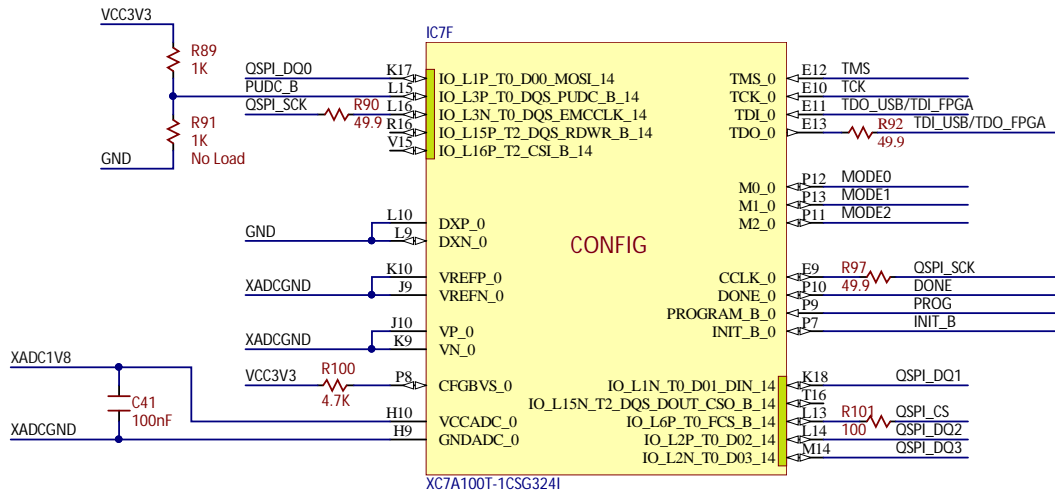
VCC3V3

R89
1K

QSPI_DQ0
PUDC_B
QSPI_SCK
R90
49.9

R91
1K
No Load

GND

IC7F

K17
L15
L16
R16
V15

IO_L1P_T0_D00_MOSI_14
IO_L3P_T0_DQS_PUDC_B_14
IO_L3N_T0_DQS_EMCCLK_14
IO_L15P_T2_DQS_RDWR_B_14
IO_L16P_T2_CSI_B_14

TMS_0
TCK_0
TDI_0
TDO_0

E12
E10
E11
E13

TMS
TCK
TDO_USB/TDI_FPGA
R92
49.9
TDI_USB/TDO_FPGA

M0_0
M1_0
M2_0

P12
P13
P11

MODE0
MODE1
MODE2

GND

L10
L9

DXP_0
DXN_0

CONFIG

XADCGND

K10
J9

VREFP_0
VREFN_0

CCLK_0
DONE_0
PROGRAM_B_0
INIT_B_0

E9
P10
P9
P7

R97
49.9

QSPI_SCK
DONE
PROG
INIT_B

XADCGND

J10
K9

VP_0
VN_0

XADC1V8

VCC3V3

R100
4.7K

P8

CFGBVS_0

C41
100nF

H10
H9

VCCADC_0
GNDADC_0

XADCGND

IO_L1N_T0_D01_DIN_14
IO_L15N_T2_DQS_DOUT_CSO_B_14
IO_L6P_T0_FCS_B_14
IO_L2P_T0_D02_14
IO_L2N_T0_D03_14

K18
T16
L13
L14
M14

R101
100

QSPI_DQ1
QSPI_CS
QSPI_DQ2
QSPI_DQ3

XC7A100T-1CSG324I